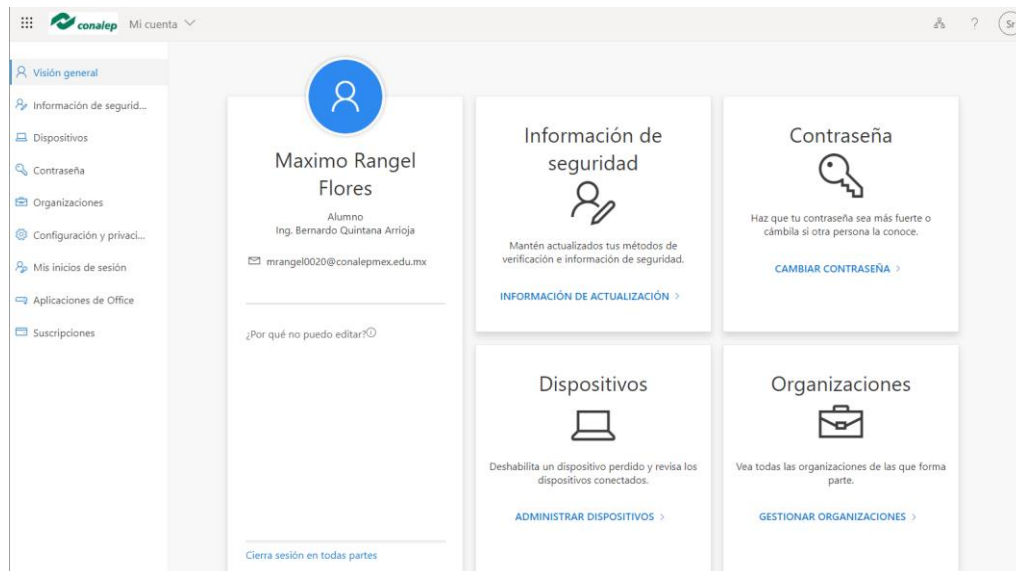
conalep Mi cuenta

?

Sr

Visión general

Información de segurid...

Dispositivos

Contraseña

Organizaciones

Configuración y privaci...

Mis inicios de sesión

Aplicaciones de Office

Suscripciones

Maximo Rangel Flores

Alumno
Ing. Bernardo Quintana Arrioja

mrangel0020@conalepmex.edu.mx

¿Por qué no puedo editar?

Cierra sesión en todas partes

Información de seguridad

Mantén actualizados tus métodos de verificación e información de seguridad.

INFORMACIÓN DE ACTUALIZACIÓN >

Contraseña

Haz que tu contraseña sea más fuerte o cámbila si otra persona la conoce.

CAMBIAR CONTRASEÑA >

Dispositivos

Deshabilita un dispositivo perdido y revisa los dispositivos conectados.

ADMINISTRAR DISPOSITIVOS >

Organizaciones

Vea todas las organizaciones de las que forma parte.

GESTIONAR ORGANIZACIONES >